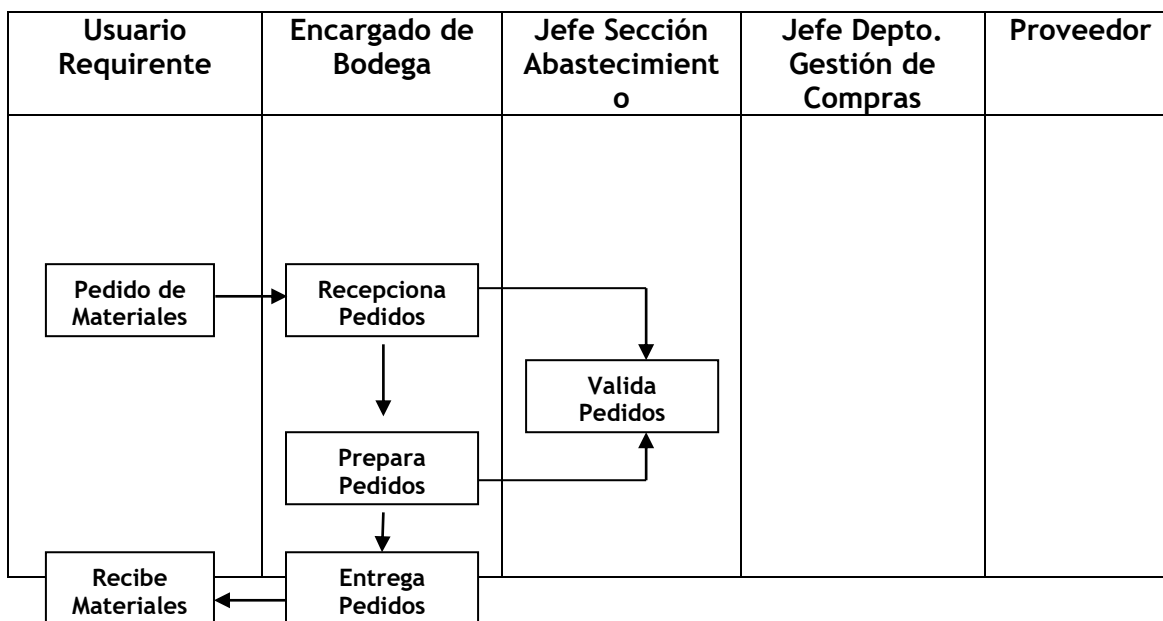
| Usuario Requirente | Encargado de Bodega | Jefe Sección Abastecimient o | Jefe Depto. Gestión de Compras | Proveedor |
|---|---|---|---|---|

Pedido de Materiales

Recepciona Pedidos

Valida Pedidos

Prepara Pedidos

Recibe Materiales

Entrega Pedidos